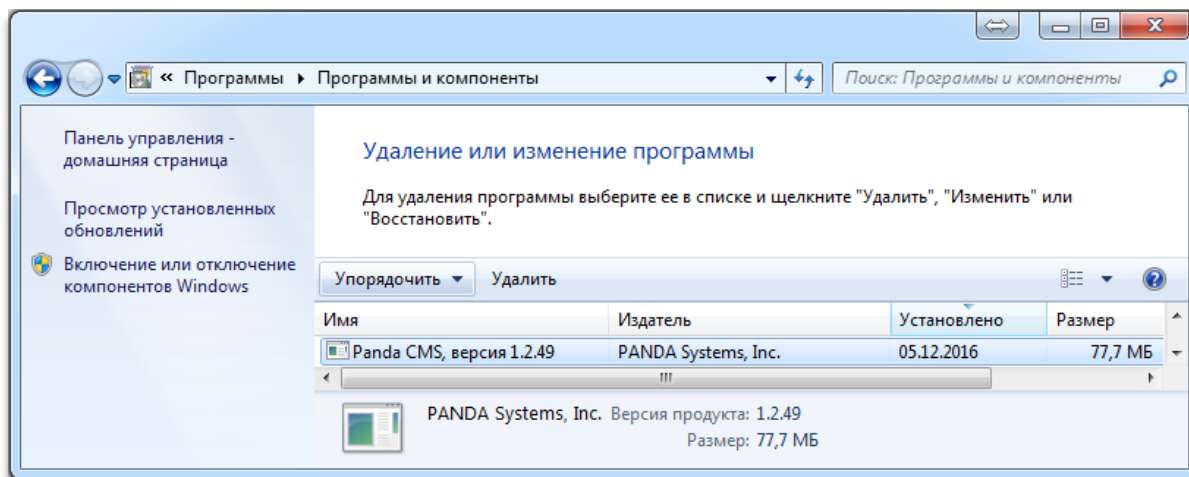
« Программы ▸ Программы и компоненты

Поиск: Программы и компоненты

Панель управления - домашняя страница

Просмотр установленных обновлений

Включение или отключение компонентов Windows

Удаление или изменение программы

Для удаления программы выберите ее в списке и щелкните "Удалить", "Изменить" или "Восстановить".

Упорядочить ▾ Удалить

| Имя | Издатель | Установлено | Размер |
|---|---|---|---|
| Panda CMS, версия 1.2.49 | PANDA Systems, Inc. | 05.12.2016 | 77,7 МБ |

PANDA Systems, Inc. Версия продукта: 1.2.49
Размер: 77,7 МБ